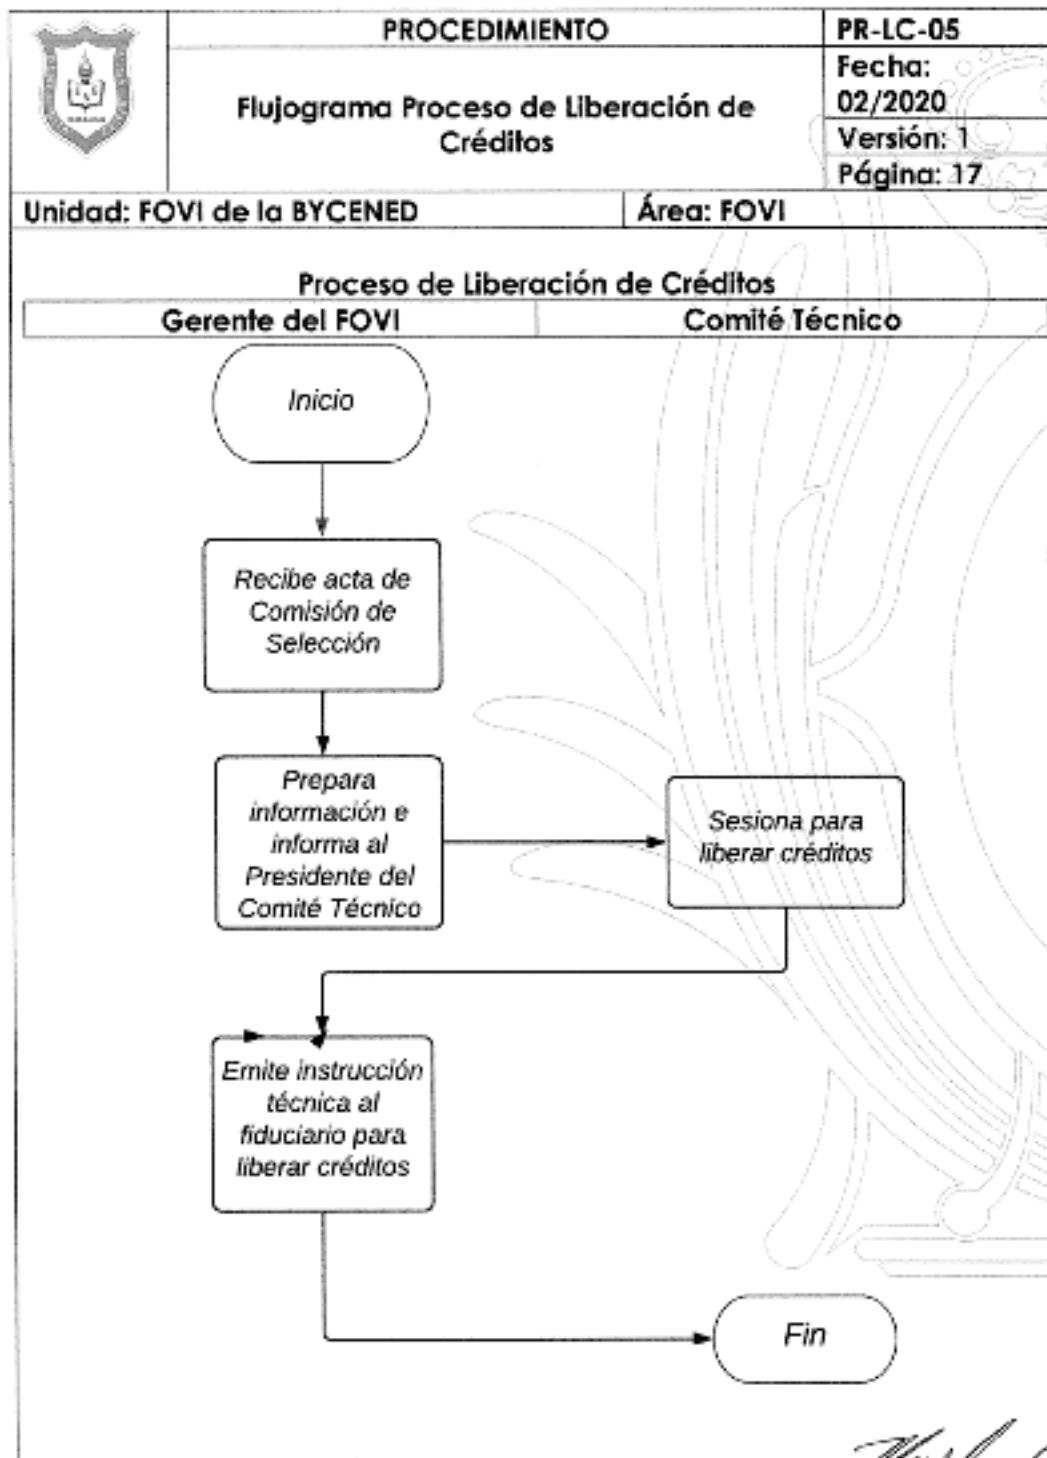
| | PROCEDIMIENTO | PR-LC-05 |
|---|---|---|
| | Flujograma Proceso de Liberación de Créditos | Fecha: 02/2020 |
| | | Versión: 1 |
| | | Página: 17 |

Unidad: FOVI de la BYCENED

Área: FOVI

Proceso de Liberación de Créditos

| Gerente del FOVI | Comité Técnico |
|---|---|

Inicio

Recibe acta de Comisión de Selección

Prepara información e informa al Presidente del Comité Técnico

Sesiona para liberar créditos

Emite instrucción técnica al fiduciario para liberar créditos

Fin